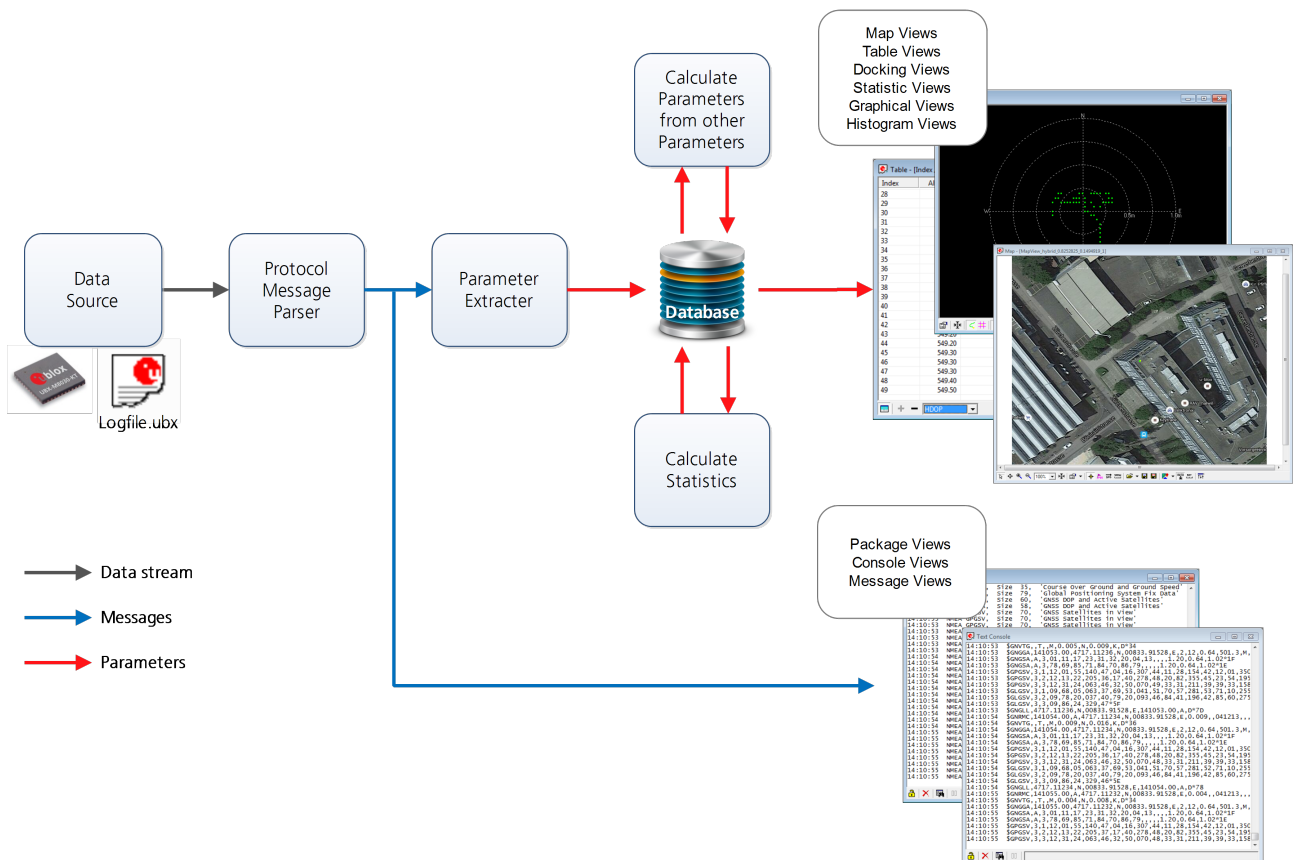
Data Source

Logfile.ubx

Protocol Message Parser

Parameter Extracter

Calculate Parameters from other Parameters

Database

Calculate Statistics

Map Views
Table Views
Docking Views
Statistic Views
Graphical Views
Histogram Views

Package Views
Console Views
Message Views

Data stream

Messages

Parameters